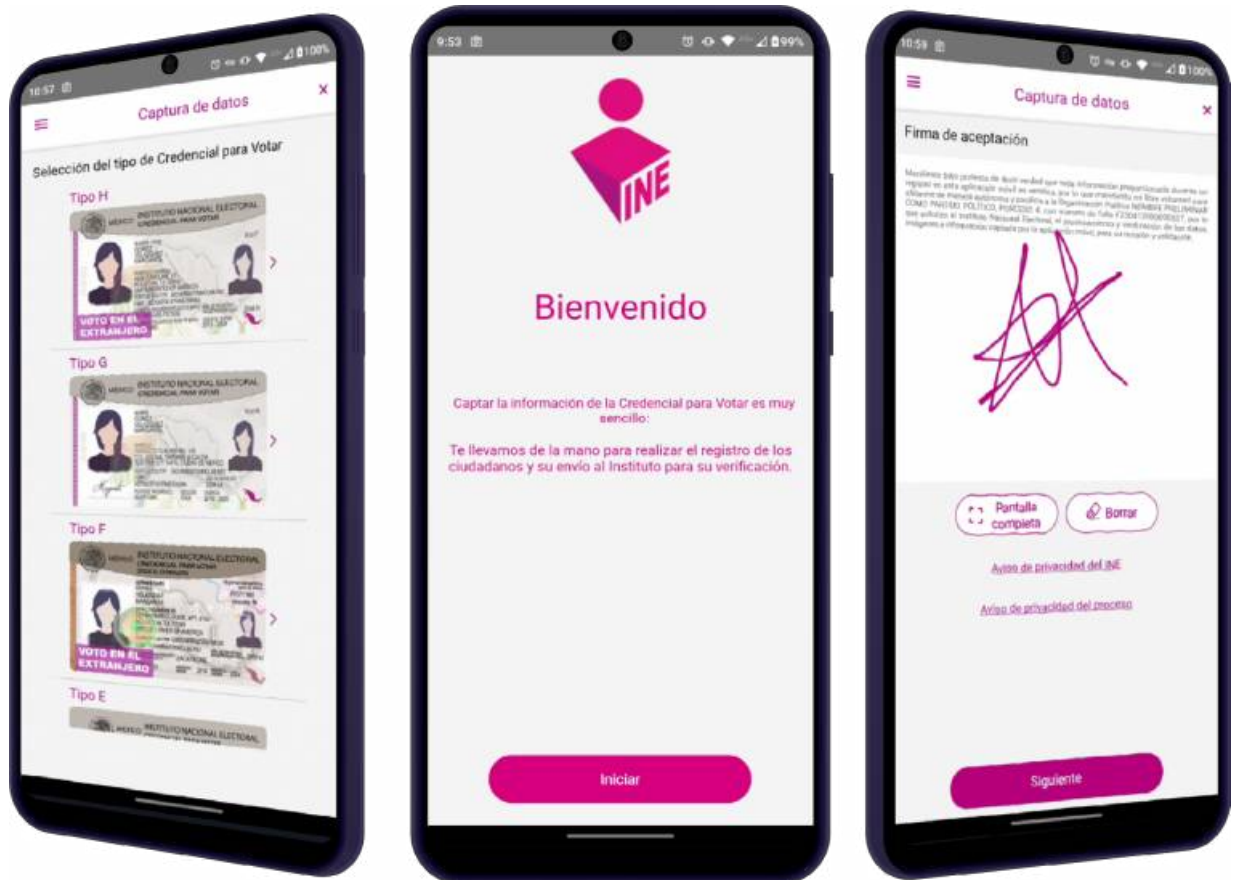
10:57 100%

Captura de datos

Selección del tipo de Credencial para Votar

Tipo H

INSTITUTO NACIONAL ELECTORAL
CREDENCIAL PARA VOTAR

VOTO EN EL EXTRANJERO

Tipo G

INSTITUTO NACIONAL ELECTORAL
CREDENCIAL PARA VOTAR

Tipo F

INSTITUTO NACIONAL ELECTORAL
CREDENCIAL PARA VOTAR

VOTO EN EL EXTRANJERO

Tipo E

INSTITUTO NACIONAL ELECTORAL

9:53 99%

INE

Bienvenido

Captar la información de la Credencial para Votar es muy sencillo:

Te llevamos de la mano para realizar el registro de los ciudadanos y su envío al Instituto para su verificación.

Iniciar

10:59 100%

Captura de datos

Firma de aceptación

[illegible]

Pantalla completa

Borrar

Aviso de privacidad del INE

Aviso de privacidad del proceso

Siguiente